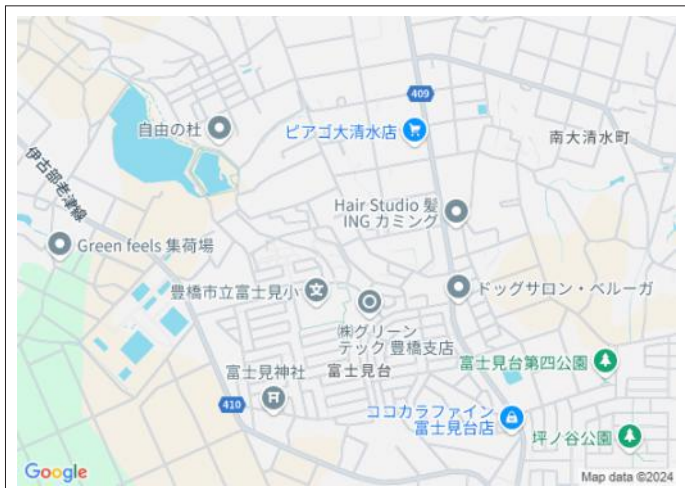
409
自由の杜
ピアゴ大清水店
南大清水町
伊古部老津線
Hair Studio 髪 ING カミング
Green feels 集荷場
豊橋市立富士見小
ドッグサロン・ベルーガ
㈱グリーンテック 豊橋支店
富士見台第四公園
富士見神社
富士見台
410
ココカラファイン 富士見台店
坪ノ谷公園
Google
Map data ©2024